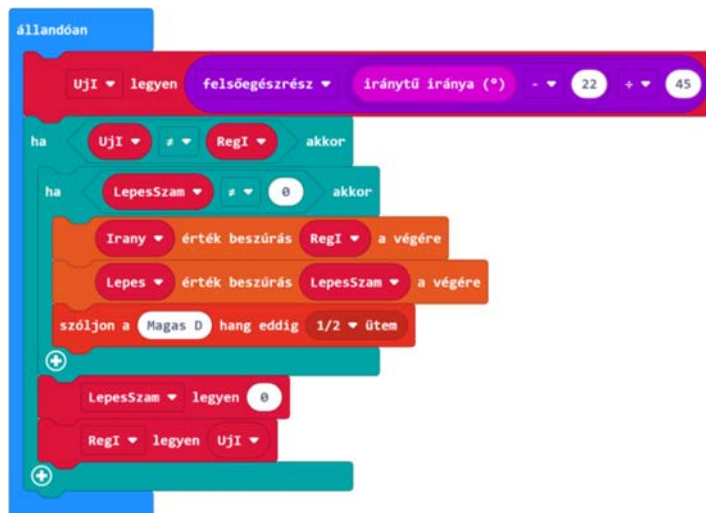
állandóan

UjI ▾ legyen felsőegészrész ▾ iránytű iránya (°) - ▾ 22 ÷ ▾ 45

ha UjI ▾ ≠ ▾ RegI ▾ akkor

ha LepesSzam ▾ ≠ ▾ 0 akkor

Irany ▾ érték beszúrás RegI ▾ a végére

Lepes ▾ érték beszúrás LepesSzam ▾ a végére

szóljon a Magas D hang eddig 1/2 ▾ ütem

⊕

LepesSzam ▾ legyen 0

RegI ▾ legyen UjI ▾

⊕